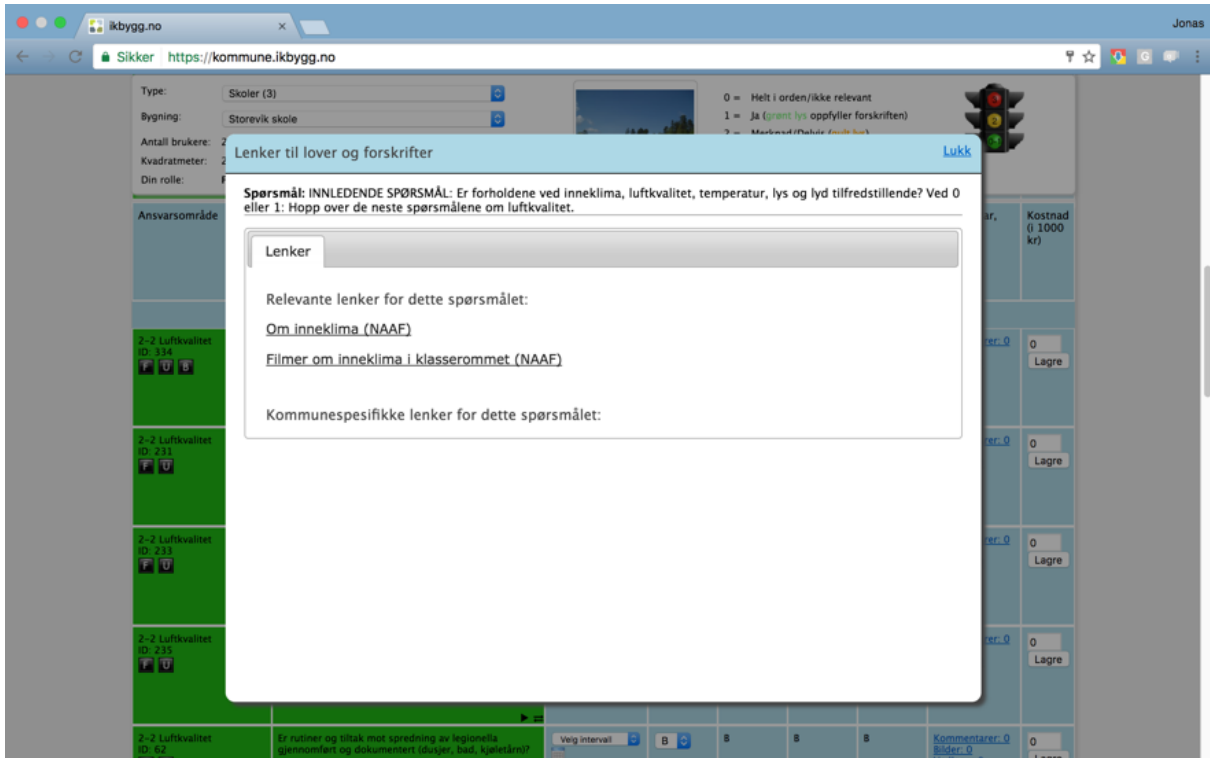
ikbygg.no

Jonas

Sikker https://kommune.ikbygg.no

Type: Skoler (3)

Bygning: Storevik skole

Antall brukere: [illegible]

Kvadratmeter: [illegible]

Din rolle: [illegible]

0 = Helt i orden/ikke relevant

1 = Ja (grønt lys oppfyller forskriften)

2 = Merknad (Delvis (gult lys)

Ansvarsområde

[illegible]ar,

Kostnad (i 1000 kr)

Lenker til lover og forskrifter

Lukk

Spørsmål: INNLEDENDE SPØRSMÅL: Er forholdene ved inneklima, luftkvalitet, temperatur, lys og lyd tilfredstillende? Ved 0 eller 1: Hopp over de neste spørsmålene om luftkvalitet.

Lenker

Relevante lenker for dette spørsmålet:

Om inneklima (NAAF)

Filmer om inneklima i klasserommet (NAAF)

Kommunespesifikke lenker for dette spørsmålet:

2-2 Luftkvalitet
ID: 334
F U B

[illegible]rer: 0

0

Lagre

2-2 Luftkvalitet
ID: 231
F U

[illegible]rer: 0

0

Lagre

2-2 Luftkvalitet
ID: 233
F U

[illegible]rer: 0

0

Lagre

2-2 Luftkvalitet
ID: 235
F U

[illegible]rer: 0

0

Lagre

2-2 Luftkvalitet
ID: 62

Er rutiner og tiltak mot spredning av legionella gjennomført og dokumentert (dusjer, bad, kjøletårn)?

Velg intervall

B

B

B

B

Kommentarer: 0
Bilder: 0

0